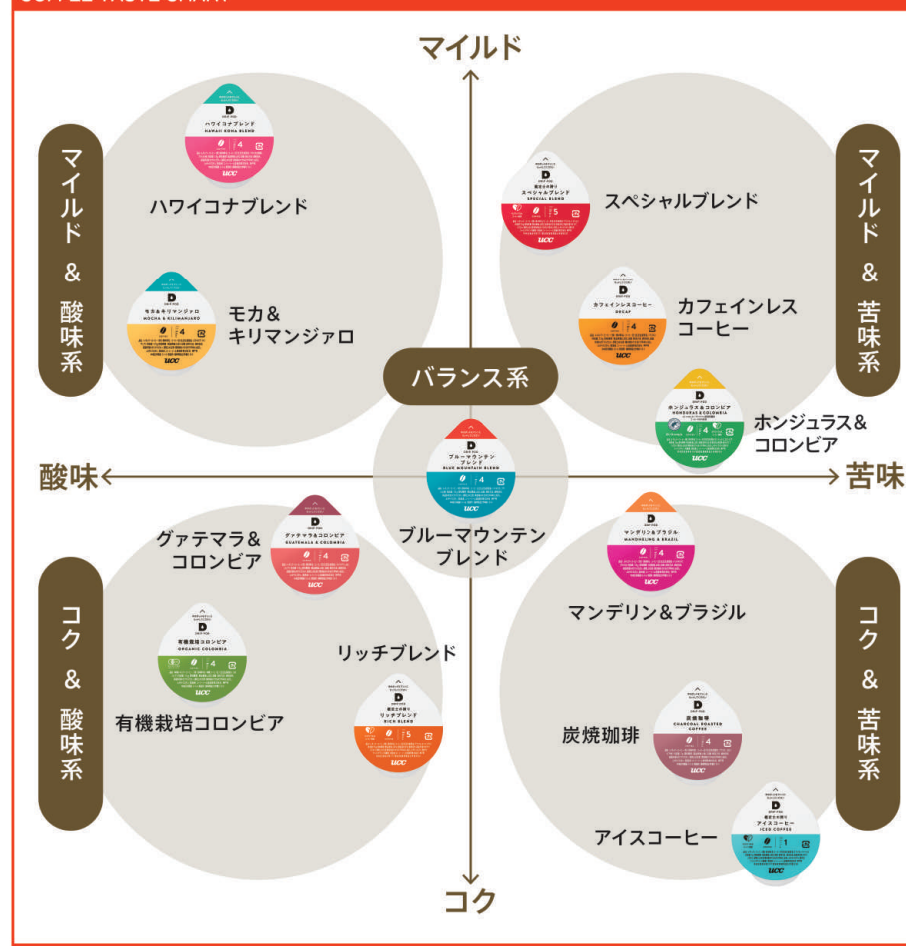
COFFEE TASTE CHART

マイルド

マイルド＆酸味系

マイルド＆苦味系

D
ハワイコナブレンド
HAWAII KONA BLEND
4
UCC

ハワイコナブレンド

D
職人の珈琲
スペシャルブレンド
SPECIAL BLEND
5
UCC

スペシャルブレンド

D
モカ＆キリマンジァロ
MOCHA & KILIMANJARO
4
UCC

モカ＆
キリマンジァロ

D
カフェインレスコーヒー
DECAF
4
UCC

カフェインレス
コーヒー

バランス系

D
ホンジュラス＆コロンビア
HONDURAS & COLOMBIA
4
UCC

ホンジュラス＆
コロンビア

酸味

苦味

D
ブルーマウンテンブレンド
BLUE MOUNTAIN BLEND
4
UCC

ブルーマウンテン
ブレンド

D
グァテマラ＆コロンビア
GUATEMALA & COLOMBIA
4
UCC

グァテマラ＆
コロンビア

D
マンデリン＆ブラジル
MANDHELING & BRAZIL
4
UCC

マンデリン＆ブラジル

コク＆酸味系

コク＆苦味系

D
有機栽培コロンビア
ORGANIC COLOMBIA
4
UCC

有機栽培コロンビア

リッチブレンド

D
職人の珈琲
リッチブレンド
RICH BLEND
5
UCC

D
炭焼珈琲
CHARCOAL ROASTED COFFEE
4
UCC

炭焼珈琲

アイスコーヒー

D
職人の珈琲
アイスコーヒー
ICED COFFEE
1
UCC

コク